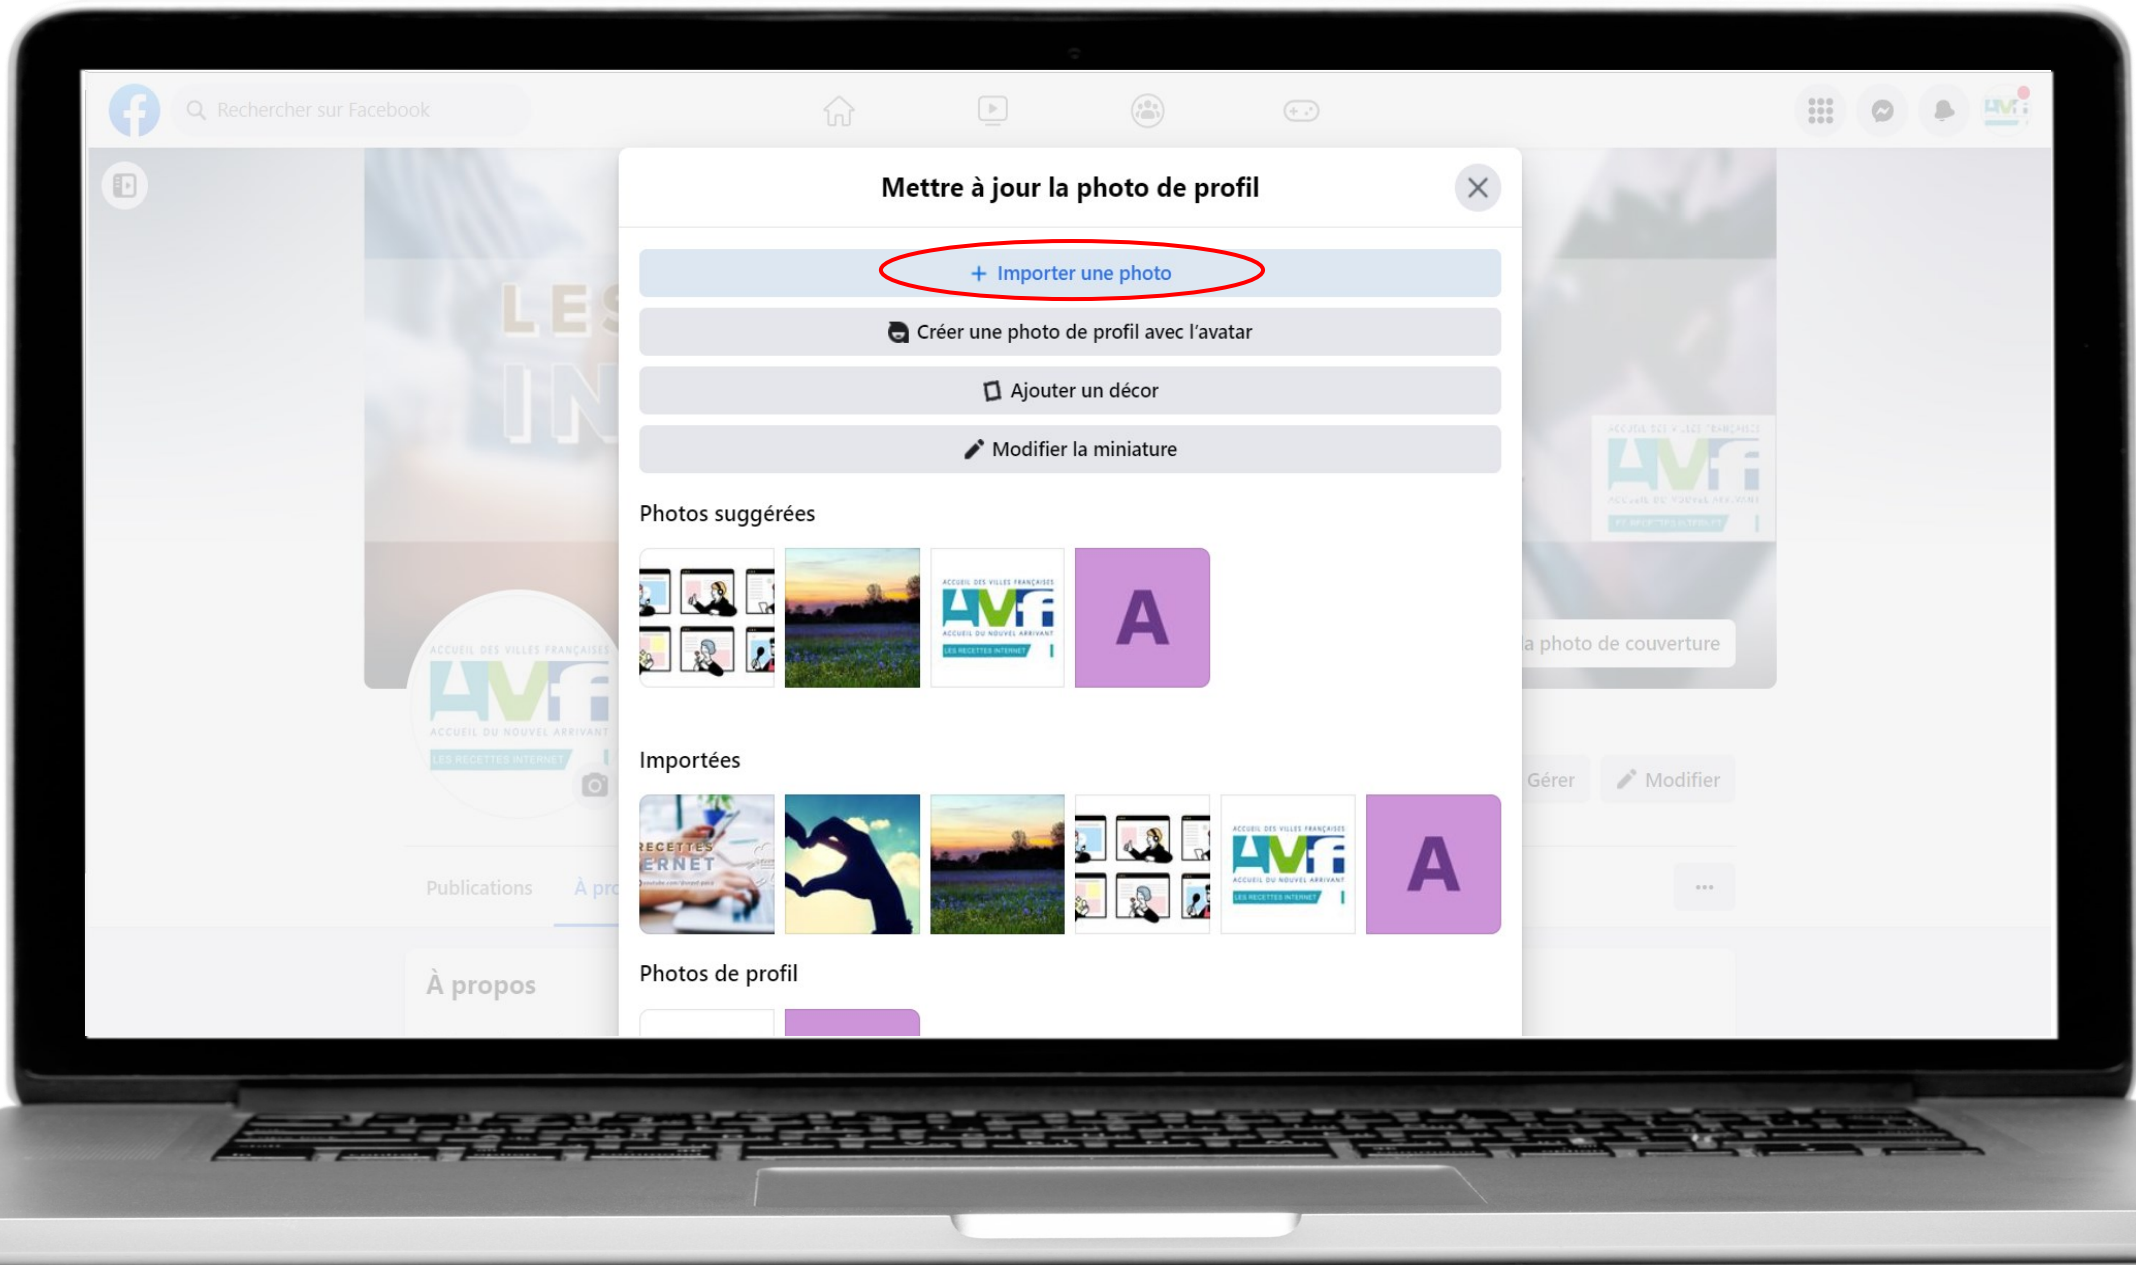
Rechercher sur Facebook

Mettre à jour la photo de profil

+ Importer une photo

Créer une photo de profil avec l'avatar

Ajouter un décor

Modifier la miniature

Photos suggérées

ACCUEIL DES VILLES FRANÇAISES
AVf
ACCUEIL DU NOUVEL ARRIVANT
LES RECETTES INTERNET

A

Importées

RECETTES
ERNET

ACCUEIL DES VILLES FRANÇAISES
AVf
ACCUEIL DU NOUVEL ARRIVANT
LES RECETTES INTERNET

A

Photos de profil

LES
IN

a photo de couverture

Gérer

Modifier

Publications

À pro

À propos

...